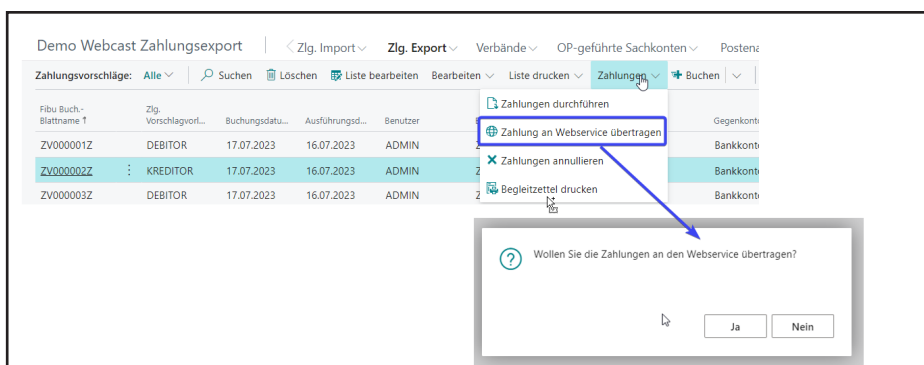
Demo Webcast Zahlungsexport | Zlg. Import Zlg. Export Verbände OP-geführte Sachkonten Postena

Zahlungsvorschläge: Alle Suchen Löschen Liste bearbeiten Bearbeiten Liste drucken Zahlungen Buchen

| Fibu Buch.-Blattname ↑ | Zlg. Vorschlagvorl... | Buchungsdatu... | Ausführungsd... | Benutzer | | Gegenkonto |
|---|---|---|---|---|---|---|
| ZV000001Z | DEBITOR | 17.07.2023 | 16.07.2023 | ADMIN | Z | Bankkonto |
| ZV000002Z | KREDITOR | 17.07.2023 | 16.07.2023 | ADMIN | Z | Bankkonto |
| ZV000003Z | DEBITOR | 17.07.2023 | 16.07.2023 | ADMIN | Z | Bankkonto |

Zahlungen durchführen
Zahlung an Webservice übertragen
Zahlungen annullieren
Begleitzettel drucken

Wollen Sie die Zahlungen an den Webservice übertragen?

Ja Nein